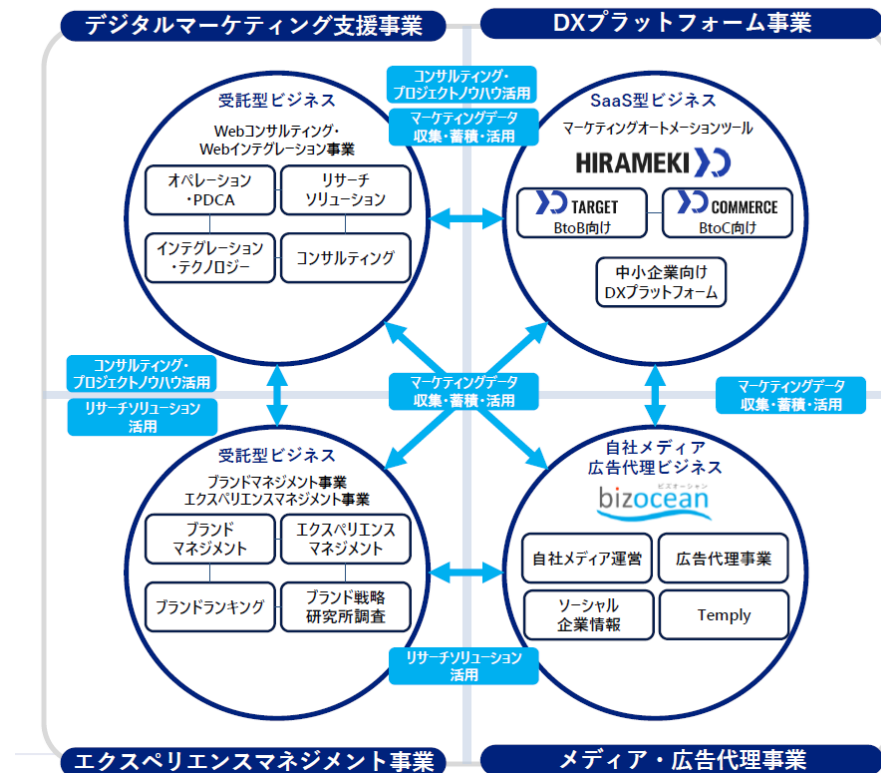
デジタルマーケティング支援事業

DXプラットフォーム事業

コンサルティング・プロジェクトノウハウ活用

マーケティングデータ収集・蓄積・活用

受託型ビジネス

Webコンサルティング・Webインテグレーション事業

オペレーション・PDCA

リサーチソリューション

インテグレーション・テクノロジー

コンサルティング

SaaS型ビジネス

マーケティングオートメーションツール

HIRAMEKI

TARGET BtoB向け

COMMERCE BtoC向け

中小企業向けDXプラットフォーム

コンサルティング・プロジェクトノウハウ活用

リサーチソリューション活用

マーケティングデータ収集・蓄積・活用

マーケティングデータ収集・蓄積・活用

受託型ビジネス

ブランドマネジメント事業 エクスペリエンスマネジメント事業

ブランドマネジメント

エクスペリエンスマネジメント

ブランドランキング

ブランド戦略研究所調査

自社メディア広告代理ビジネス

ビズオーシャン
bizocean

自社メディア運営

広告代理事業

ソーシャル企業情報

Temply

リサーチソリューション活用

エクスペリエンスマネジメント事業

メディア・広告代理事業